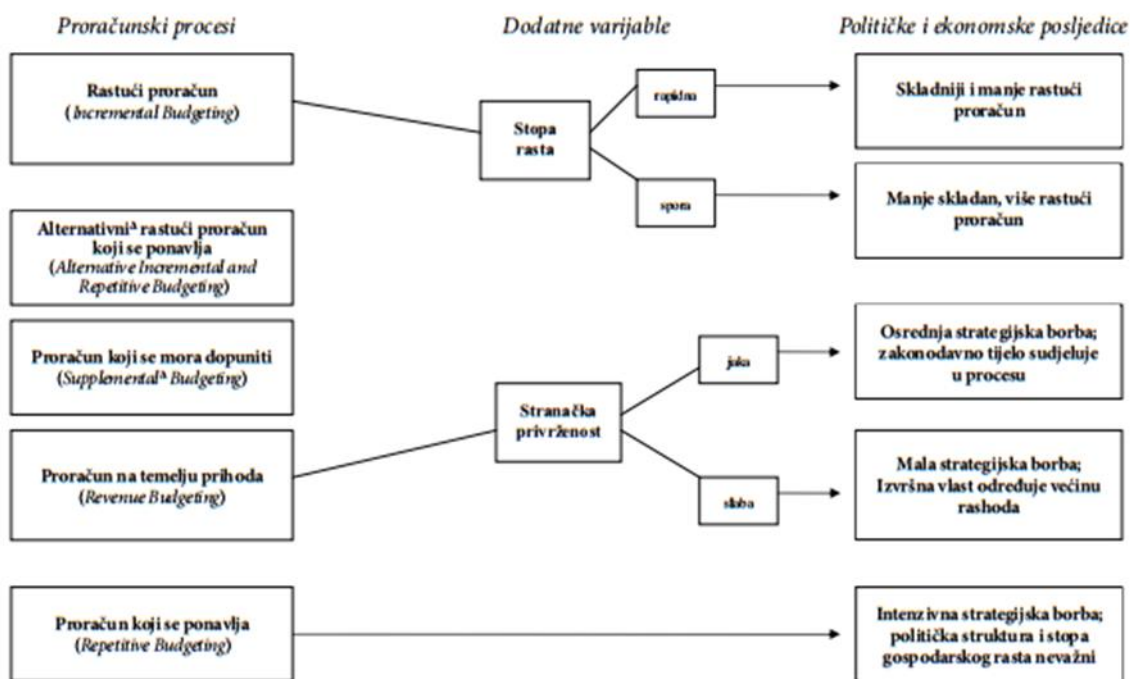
Proračunski procesi

Dodatne varijable

Političke i ekonomske posljedice

Rastući proračun
(Incremental Budgeting)

Stopa rasta

rapidno

spora

Skladniji i manje rastući proračun

Manje skladan, više rastući proračun

Alternativni$^a$ rastući proračun koji se ponavlja
(Alternative Incremental and Repetitive Budgeting)

Proračun koji se mora dopuniti
(Supplemental$^a$ Budgeting)

Stranačka privrženost

jaka

slaba

Osrednja strategijska borba; zakonodavno tijelo sudjeluje u procesu

Proračun na temelju prihoda
(Revenue Budgeting)

Mala strategijska borba; Izvršna vlast određuje većinu rashoda

Proračun koji se ponavlja
(Repetitive Budgeting)

Intenzivna strategijska borba; politička struktura i stopa gospodarskog rasta nevažni